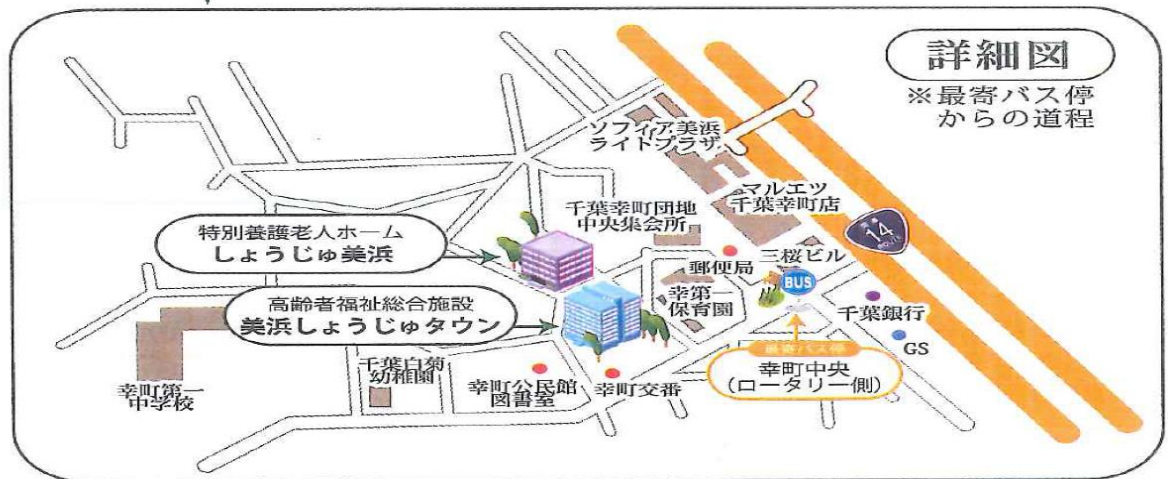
詳細図
※最寄バス停からの道程

ソフィア美浜ライトプラザ
マルエツ千葉幸町店
14
千葉幸町団地中央集会所
特別養護老人ホーム
しょうじゅ美浜
郵便局
三桜ビル
BUS
高齢者福祉総合施設
美浜しょうじゅタウン
幸第一保育園
千葉銀行
GS
最寄バス停
幸町中央
(ロータリー側)
千葉白菊幼稚園
幸町第一中学校
幸町公民館図書室
幸町交番